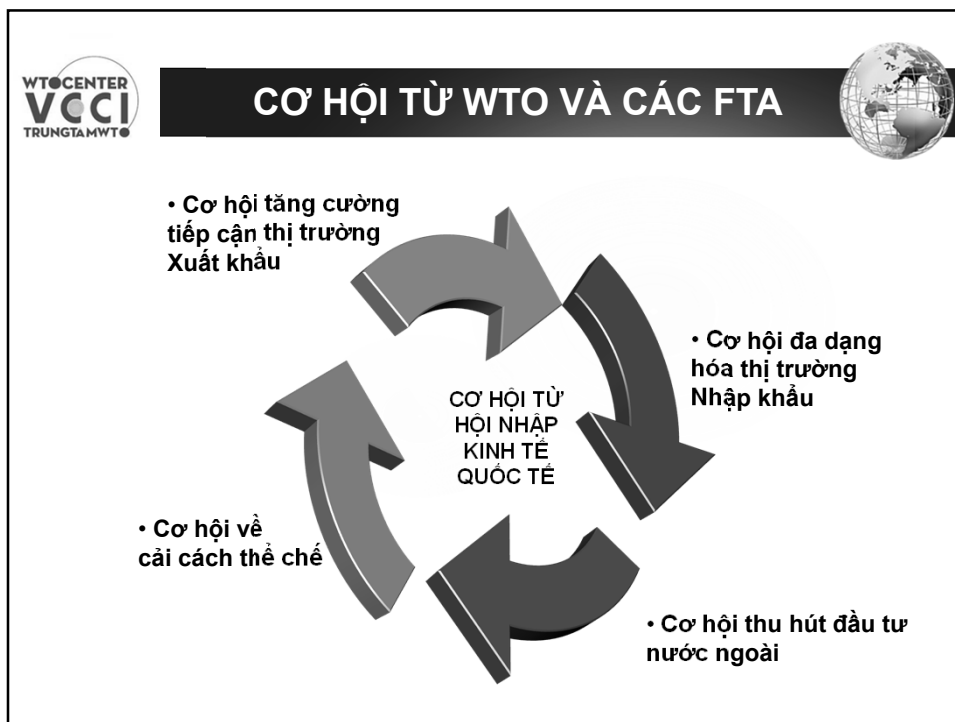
WTOCENTER
VCCI
TRUNGTAMWTO

CƠ HỘI TỪ WTO VÀ CÁC FTA

• Cơ hội tăng cường tiếp cận thị trường Xuất khẩu

• Cơ hội đa dạng hóa thị trường Nhập khẩu

CƠ HỘI TỪ HỘI NHẬP KINH TẾ QUỐC TẾ

• Cơ hội về cải cách thể chế

• Cơ hội thu hút đầu tư nước ngoài